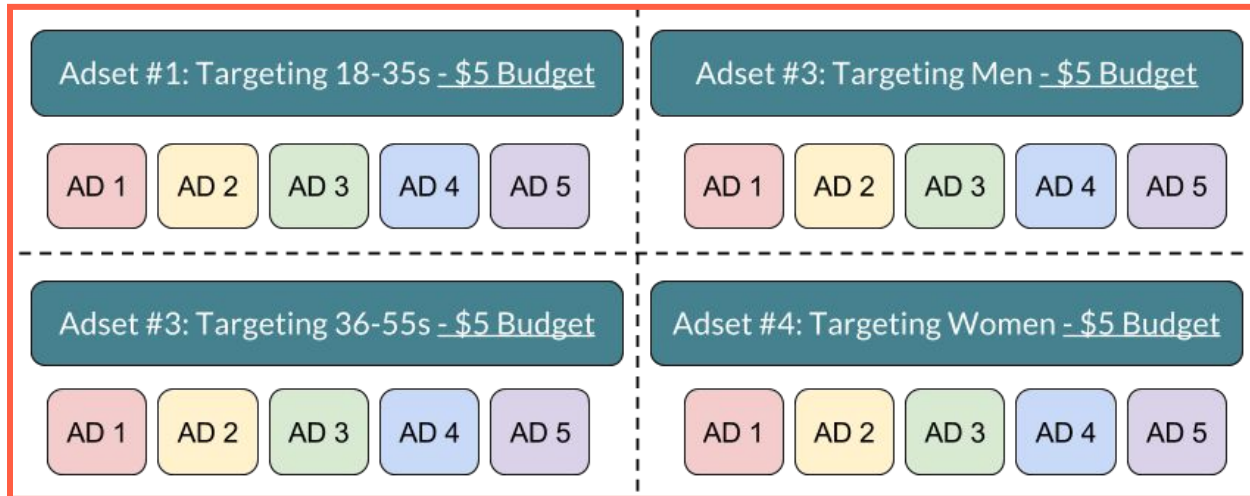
Adset #1: Targeting 18-35s - $5 Budget

AD 1 AD 2 AD 3 AD 4 AD 5

Adset #3: Targeting Men - $5 Budget

AD 1 AD 2 AD 3 AD 4 AD 5

Adset #3: Targeting 36-55s - $5 Budget

AD 1 AD 2 AD 3 AD 4 AD 5

Adset #4: Targeting Women - $5 Budget

AD 1 AD 2 AD 3 AD 4 AD 5